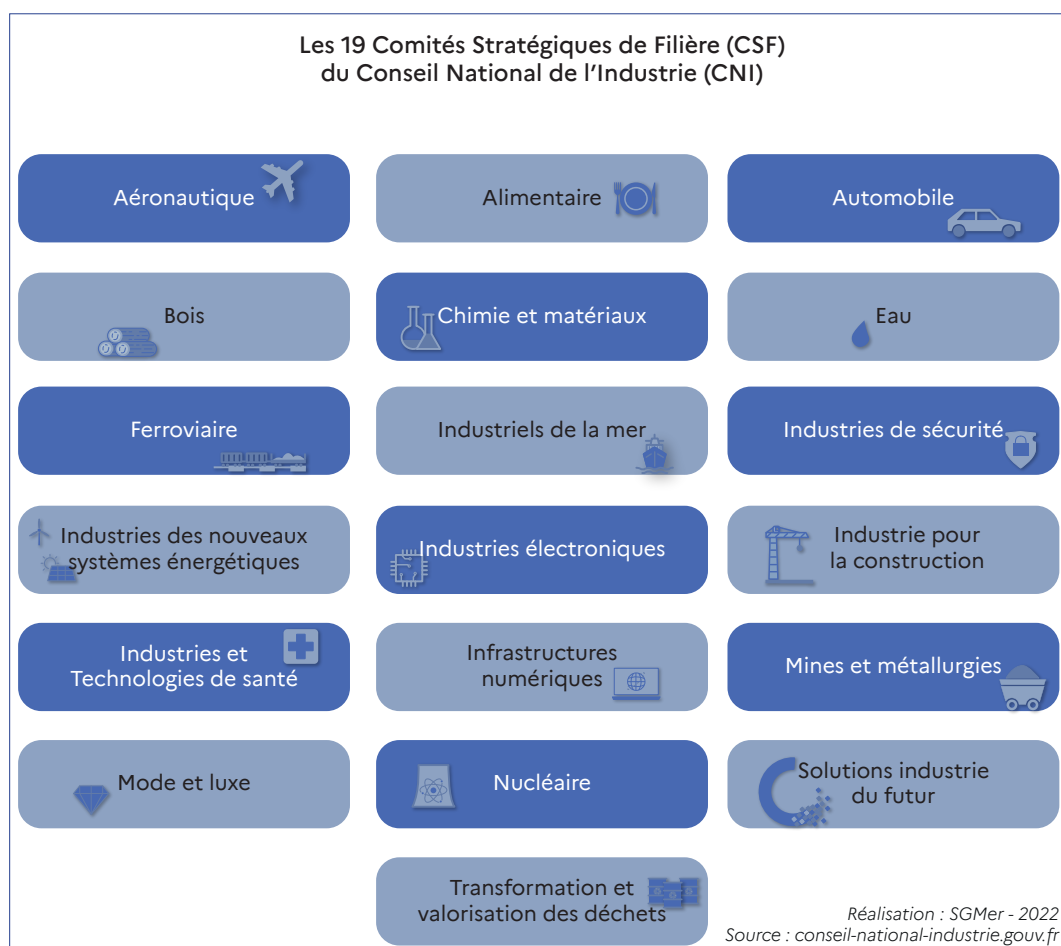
Les 19 Comités Stratégiques de Filière (CSF)
du Conseil National de l'Industrie (CNI)

Aéronautique

Alimentaire

Automobile

Bois

Chimie et matériaux

Eau

Ferroviaire

Industriels de la mer

Industries de sécurité

Industries des nouveaux systèmes énergétiques

Industries électroniques

Industrie pour la construction

Industries et Technologies de santé

Infrastructures numériques

Mines et métallurgies

Mode et luxe

Nucléaire

Solutions industrie du futur

Transformation et valorisation des déchets

Réalisation : SGMer - 2022
Source : conseil-national-industrie.gouv.fr